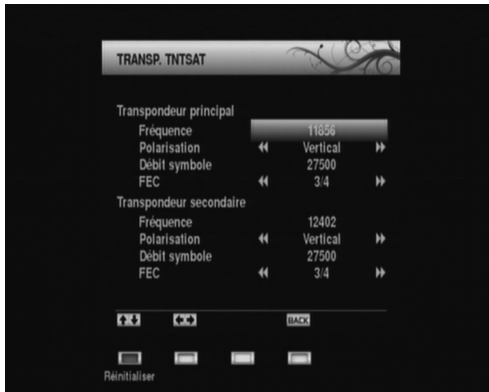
TRANSP. TNTSAT

Transpondeur principal

| | |
|---|---|
| Fréquence | 11856 |
| Polarisation | Vertical |
| Débit symbole | 27500 |
| FEC | 3/4 |

Transpondeur secondaire

| | |
|---|---|
| Fréquence | 12402 |
| Polarisation | Vertical |
| Débit symbole | 27500 |
| FEC | 3/4 |

BACK

Réinitialiser